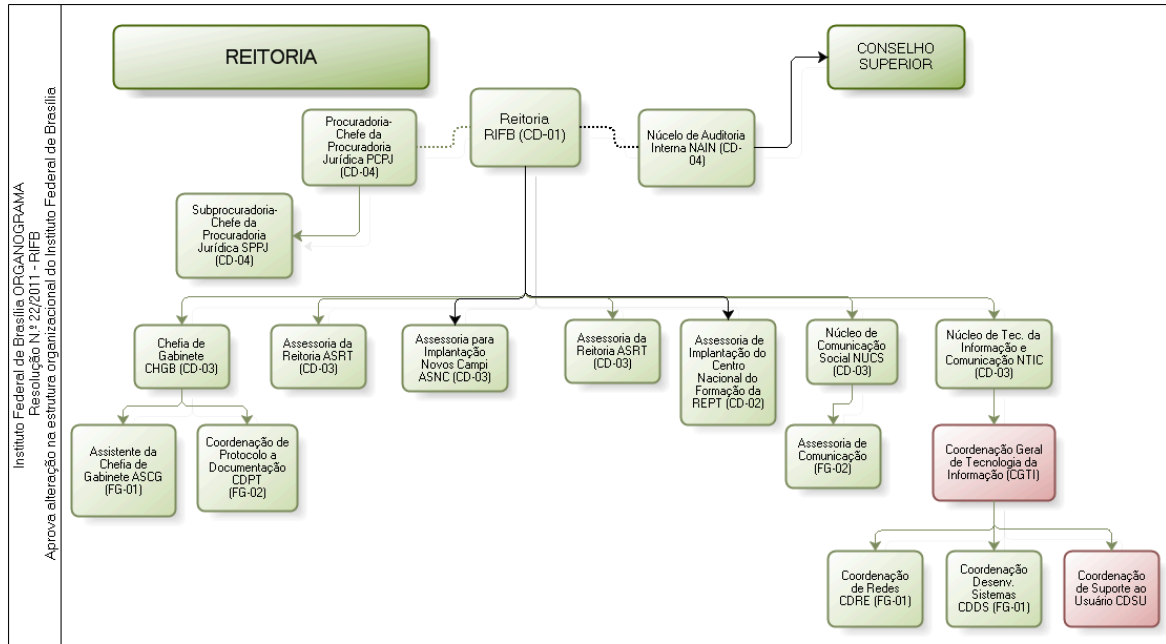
Instituto Federal de Brasília ORGANOGRAMA
Resolução N.º 22/2011 - RIFB
Aprova alteração na estrutura organizacional do Instituto Federal de Brasília

REITORIA

CONSELHO SUPERIOR

Reitoria RIFB (CD-01)

Procuradoria-Chefe da Procuradoria Jurídica PCPJ (CD-04)

Núcleo de Auditoria Interna NAIN (CD-04)

Subprocuradoria-Chefe da Procuradoria Jurídica SPPJ (CD-04)

Chefia de Gabinete CHGB (CD-03)

Assessoria da Reitoria ASRT (CD-03)

Assessoria para Implantação Novos Campi ASNC (CD-03)

Assessoria da Reitoria ASRT (CD-03)

Assessoria de Implantação do Centro Nacional do Formação da REPT (CD-02)

Núcleo de Comunicação Social NUCS (CD-03)

Núcleo de Tec. da Informação e Comunicação NTIC (CD-03)

Assistente da Chefia de Gabinete ASCG (FG-01)

Coordenação de Protocolo a Documentação CDPT (FG-02)

Assessoria de Comunicação (FG-02)

Coordenação Geral de Tecnologia da Informação (CGTI)

Coordenação de Redes CDRE (FG-01)

Coordenação Desenv. Sistemas CDDS (FG-01)

Coordenação de Suporte ao Usuário CDSU